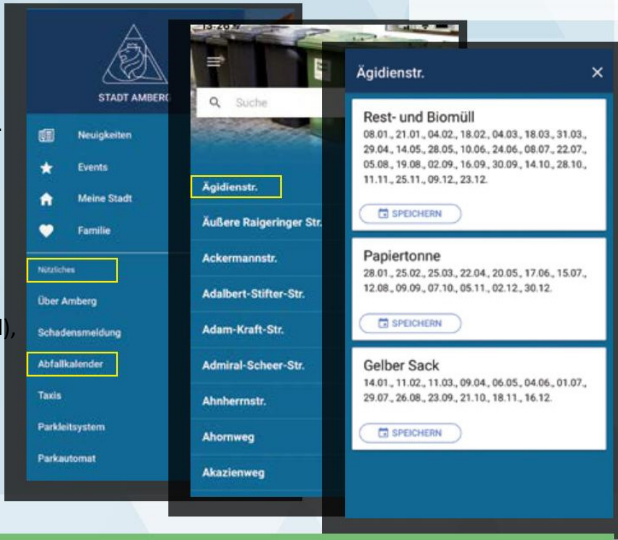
STADT AMBERG

Neuigkeiten

Events

Meine Stadt

Familie

Nützliches

Über Amberg

Schadensmeldung

Abfallkalender

Taxis

Parkleitsystem

Parkautomat

Suche

Ägidienstr.

Äußere Raigeringer Str.

Ackermannstr.

Adalbert-Stifter-Str.

Adam-Kraft-Str.

Admiral-Scheer-Str.

Ahnherrnstr.

Ahornweg

Akazienweg

Ägidienstr.

Rest- und Biomüll
08.01., 21.01., 04.02., 18.02., 04.03., 18.03., 31.03., 29.04., 14.05., 28.05., 10.06., 24.06., 08.07., 22.07., 05.08., 19.08., 02.09., 16.09., 30.09., 14.10., 28.10., 11.11., 25.11., 09.12., 23.12.

SPEICHERN

Papiertonne
28.01., 25.02., 25.03., 22.04., 20.05., 17.06., 15.07., 12.08., 09.09., 07.10., 05.11., 02.12., 30.12.

SPEICHERN

Gelber Sack
14.01., 11.02., 11.03., 09.04., 06.05., 04.06., 01.07., 29.07., 26.08., 23.09., 21.10., 18.11., 16.12.

SPEICHERN